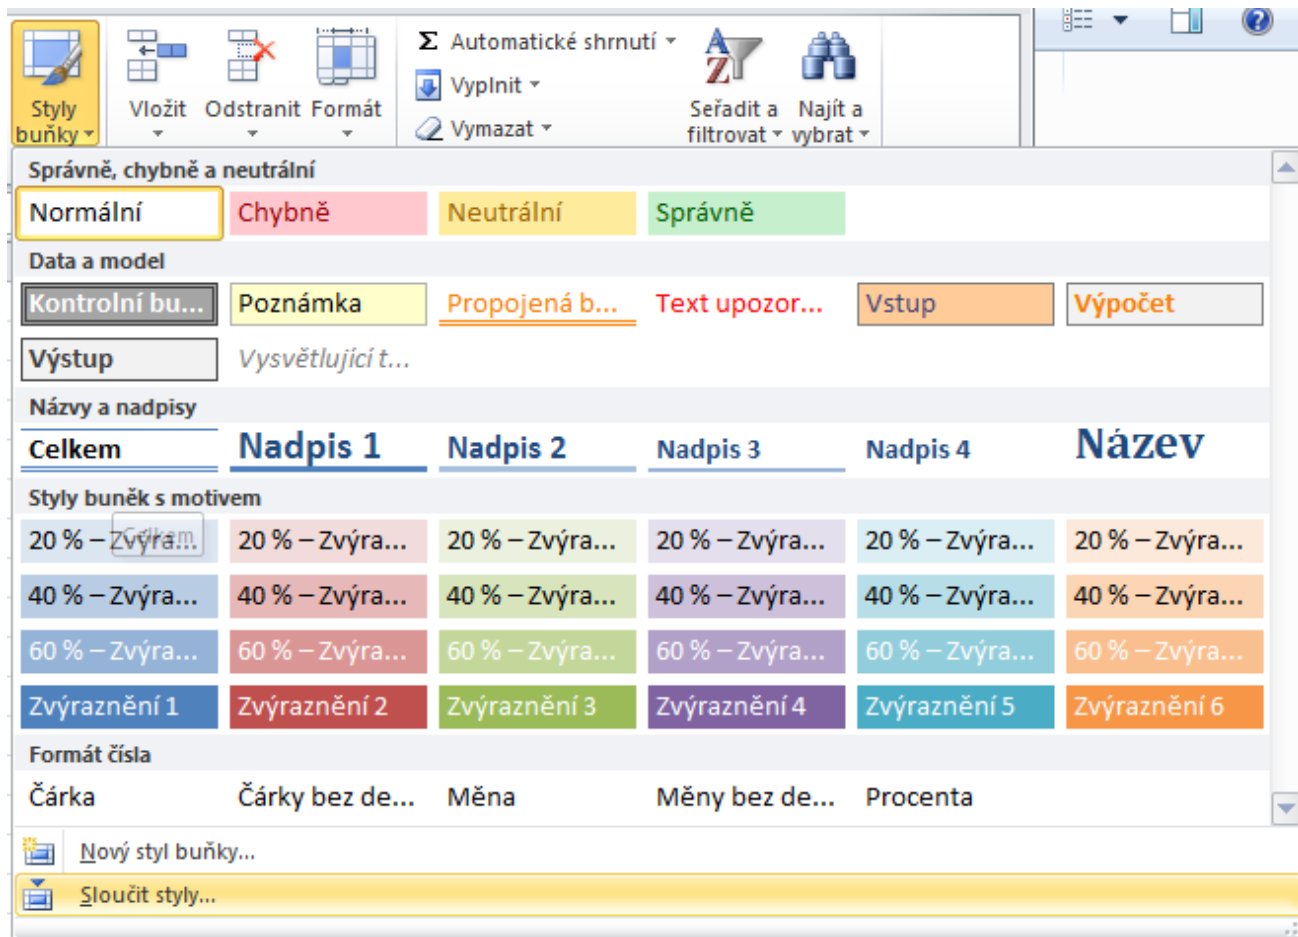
Styly buňky
Vložit Odstranit Formát
Σ Automatické shrnutí
Vyplnit
Vymazat
Seřadit a filtrovat
Najít a vybrat

Správně, chybně a neutrální
Normální Chybně Neutrální Správně

Data a model
Kontrolní bu... Poznámka Propojená b... Text upozor... Vstup Výpočet
Výstup Vysvětlující t...

Názvy a nadpisy
Celkem Nadpis 1 Nadpis 2 Nadpis 3 Nadpis 4 Název

Styly buněk s motivem
20 % – Zvýra... Celkem 20 % – Zvýra... 20 % – Zvýra... 20 % – Zvýra... 20 % – Zvýra... 20 % – Zvýra...
40 % – Zvýra... 40 % – Zvýra... 40 % – Zvýra... 40 % – Zvýra... 40 % – Zvýra... 40 % – Zvýra...
60 % – Zvýra... 60 % – Zvýra... 60 % – Zvýra... 60 % – Zvýra... 60 % – Zvýra... 60 % – Zvýra...
Zvýraznění 1 Zvýraznění 2 Zvýraznění 3 Zvýraznění 4 Zvýraznění 5 Zvýraznění 6

Formát čísla
Čárka Čárky bez de... Měna Měny bez de... Procenta

Nový styl buňky...
Sloučit styly...